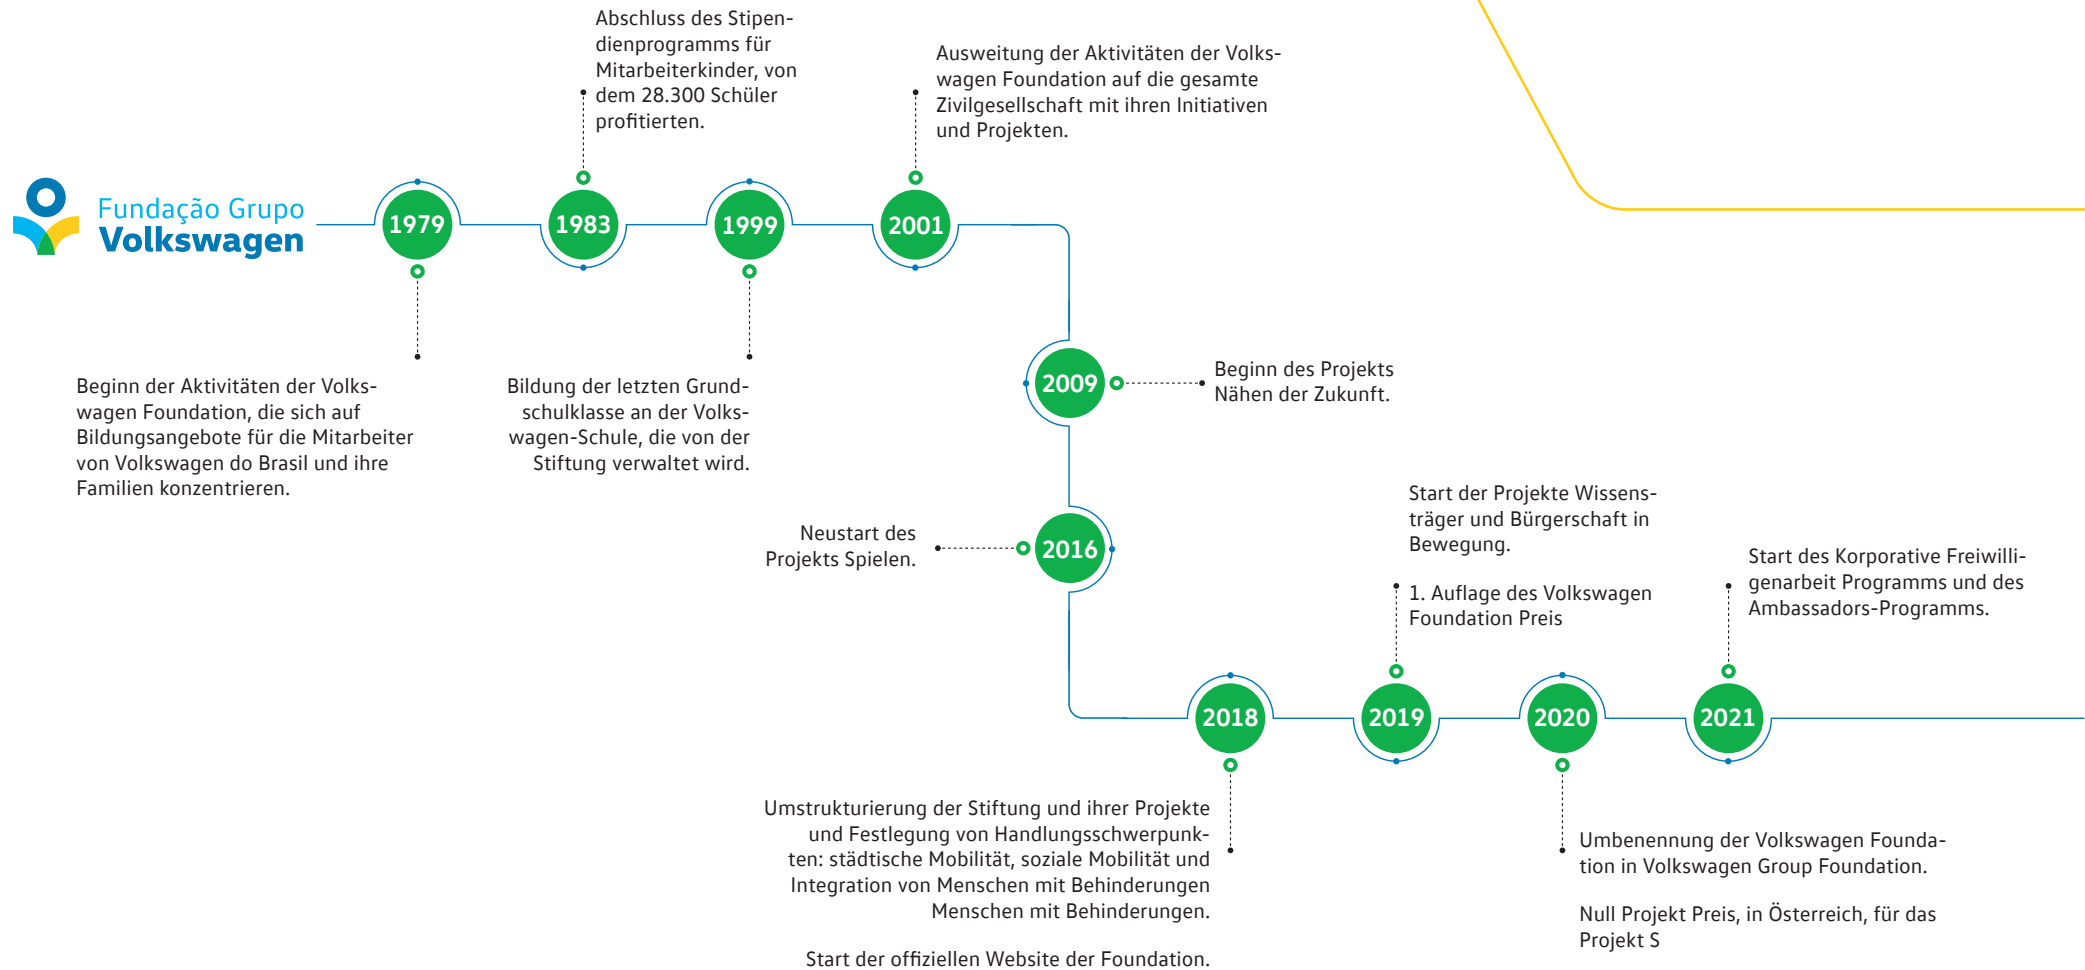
Fundação Grupo
Volkswagen

1979

Beginn der Aktivitäten der Volkswagen Foundation, die sich auf Bildungsangebote für die Mitarbeiter von Volkswagen do Brasil und ihre Familien konzentrieren.

1983

Abschluss des Stipendienprogramms für Mitarbeiterkinder, von dem 28.300 Schüler profitierten.

1999

Bildung der letzten Grundschulklasse an der Volkswagen-Schule, die von der Stiftung verwaltet wird.

2001

Ausweitung der Aktivitäten der Volkswagen Foundation auf die gesamte Zivilgesellschaft mit ihren Initiativen und Projekten.

2009

Beginn des Projekts Nähen der Zukunft.

2016

Neustart des Projekts Spielen.

2018

Umstrukturierung der Stiftung und ihrer Projekte und Festlegung von Handlungsschwerpunkten: städtische Mobilität, soziale Mobilität und Integration von Menschen mit Behinderungen Menschen mit Behinderungen.

Start der offiziellen Website der Foundation.

2019

Start der Projekte Wissensträger und Bürgerschaft in Bewegung.

1. Auflage des Volkswagen Foundation Preis

2020

Umbenennung der Volkswagen Foundation in Volkswagen Group Foundation.

Null Projekt Preis, in Österreich, für das Projekt S

2021

Start des Korporative Freiwilligenarbeit Programms und des Ambassadors-Programms.